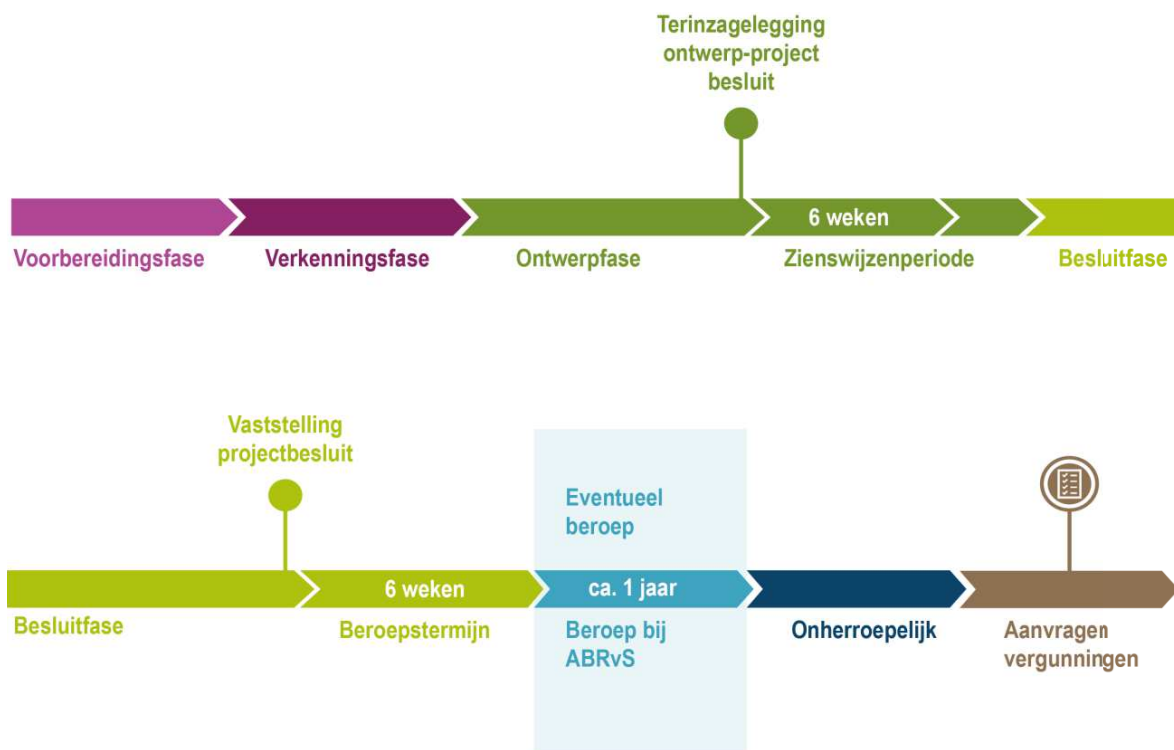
Terinzagelegging ontwerp-project besluit

6 weken

Voorbereidingsfase

Verkenningsfase

Ontwerpfase

Zienswijzenperiode

Besluitfase

Vaststelling projectbesluit

Eventueel beroep

6 weken

ca. 1 jaar

Besluitfase

Beroepstermijn

Beroep bij ABRvS

Onherroepelijk

Aanvragen vergunningen